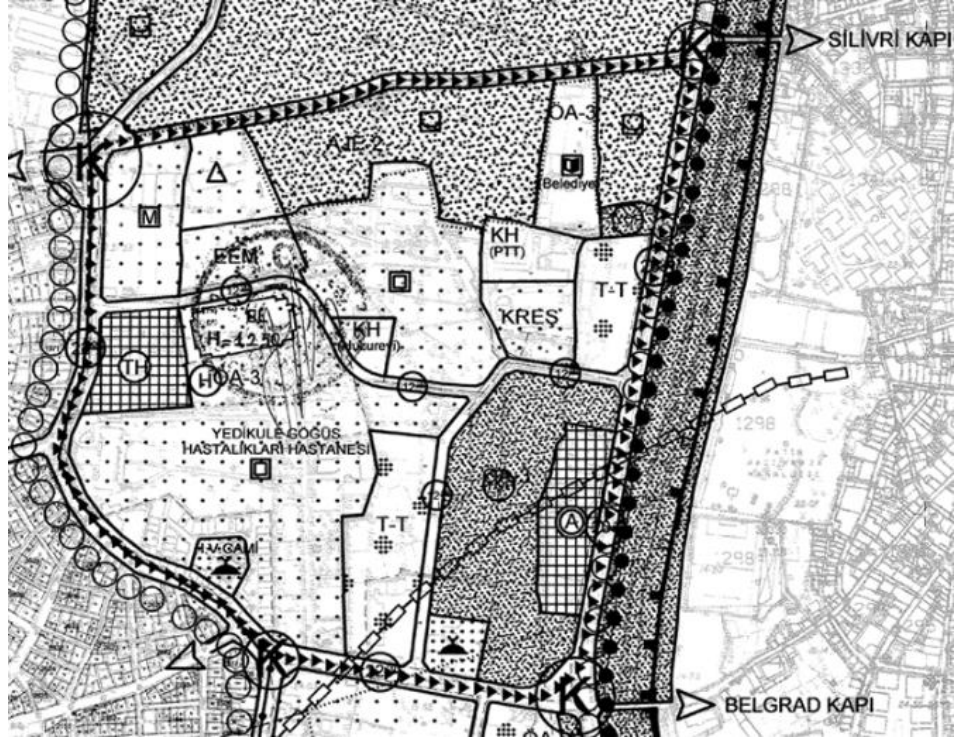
SİLİVRİ KAPI

K

K

AJE-2

OA-3

(Belediye)

M

EEM

KH
(PTT)

T-T

KREŞ

BE
H=12.50

KH
(Muhtarlık)

TH

H OA-3

12

12

YEDİKULE GÖĞÜS
HASTALIKLARI HASTANESİ

T-T

A

CAMİ

K

K

BELGRAD KAPI

1298

1298